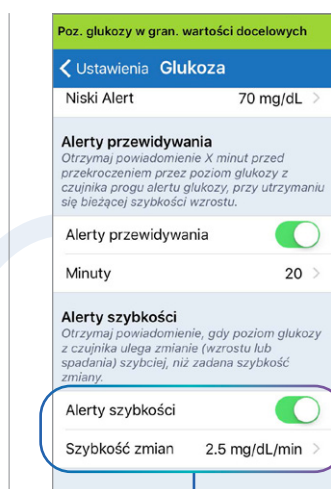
Poz. glukozy w gran. wartości docelowych

Ustawienia Glukoza

Niski Alert 70 mg/dL

Alerty przewidywania

Otrzymaj powiadomienie X minut przed przekroczeniem przez poziom glukozy z czujnika progu alertu glukozy, przy utrzymaniu się bieżącej szybkości wzrostu.

Alerty przewidywania

Minuty 20

Alerty szybkości

Otrzymaj powiadomienie, gdy poziom glukozy z czujnika ulega zmianie (wzrostu lub spadania) szybciej, niż zadana szybkość zmiany.

Alerty szybkości

Szybkość zmian 2.5 mg/dL/min